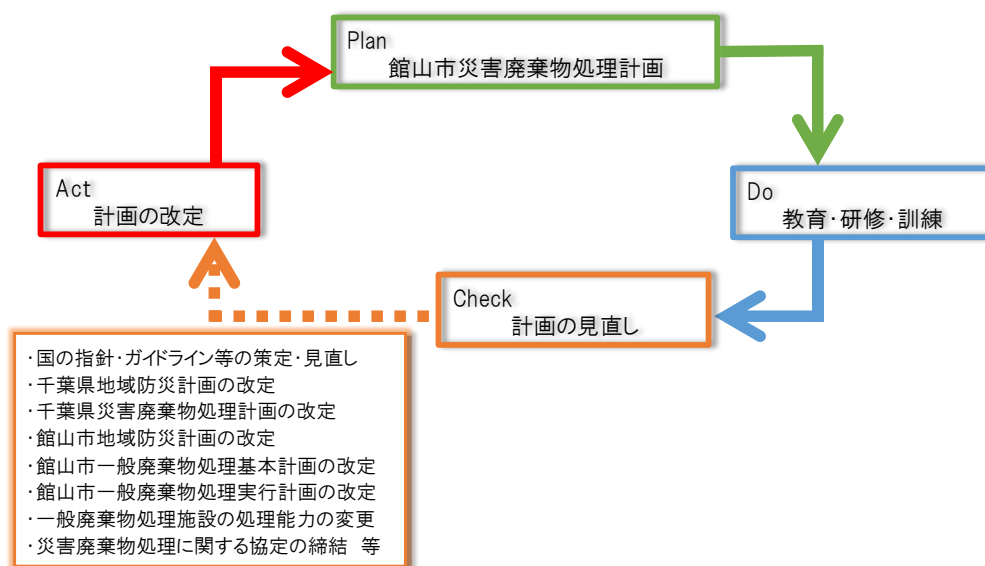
Plan
館山市災害廃棄物処理計画

Do
教育・研修・訓練

Check
計画の見直し

Act
計画の改定

・国の指針・ガイドライン等の策定・見直し
・千葉県地域防災計画の改定
・千葉県災害廃棄物処理計画の改定
・館山市地域防災計画の改定
・館山市一般廃棄物処理基本計画の改定
・館山市一般廃棄物処理実行計画の改定
・一般廃棄物処理施設の処理能力の変更
・災害廃棄物処理に関する協定の締結　等